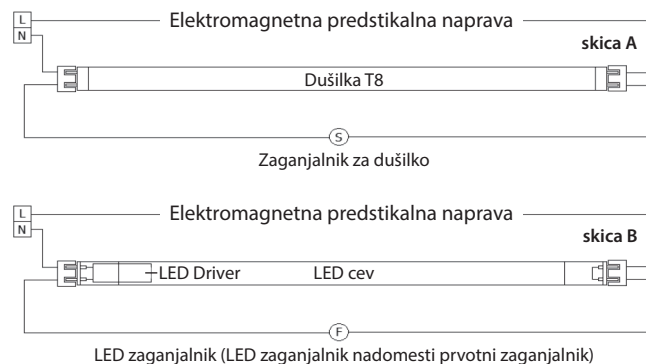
L
N
Elektromagnetna predstikalna naprava
skica A
Dušilka T8
S
Zaganjalnik za dušilko

L
N
Elektromagnetna predstikalna naprava
skica B
LED Driver
LED cev
F
LED zaganjalnik (LED zaganjalnik nadomesti prvotni zaganjalnik)